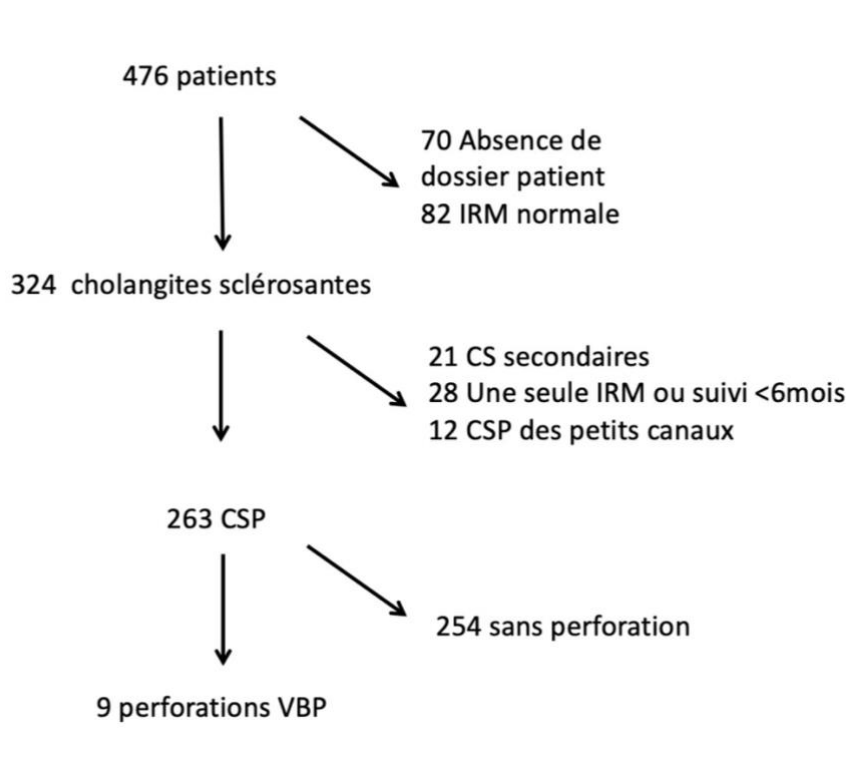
476 patients

70 Absence de dossier patient
82 IRM normale

324 cholangites sclérosantes

21 CS secondaires
28 Une seule IRM ou suivi <6mois
12 CSP des petits canaux

263 CSP

254 sans perforation

9 perforations VBP